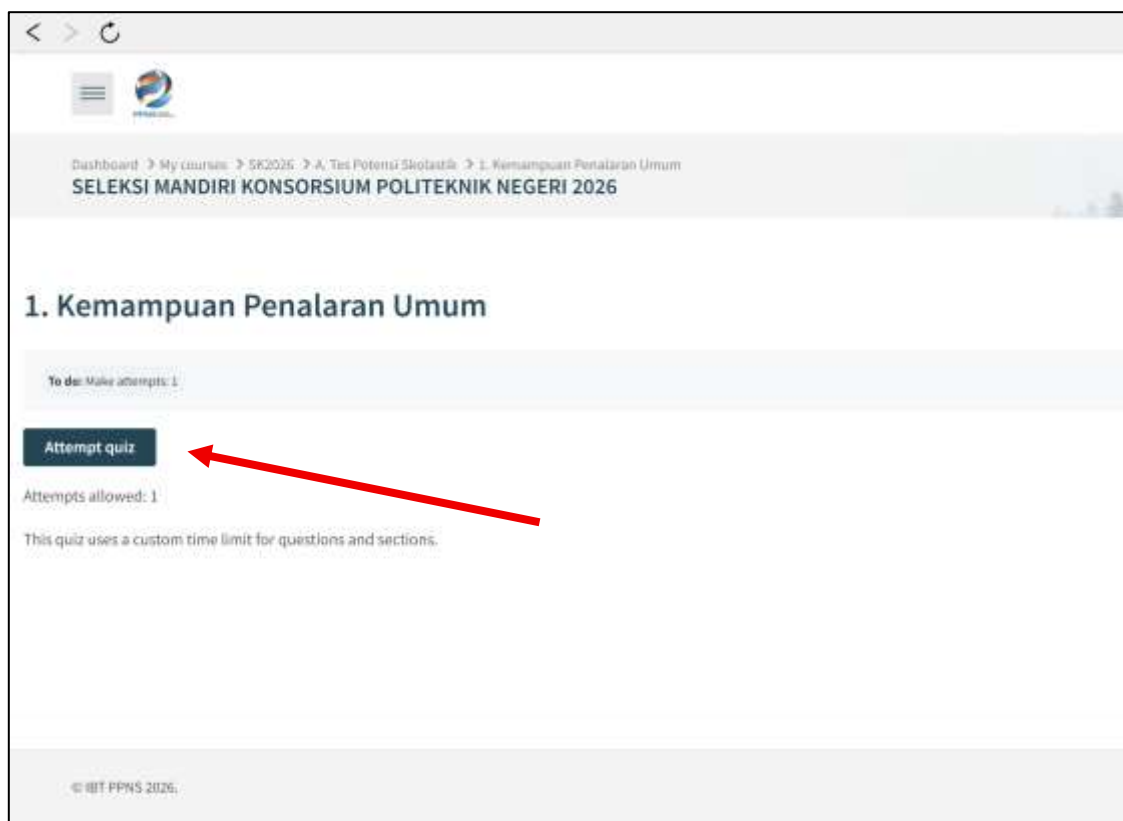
Dashboard > My courses > SK2026 > A. Tes Potensi Skolastik > 1. Kemampuan Penalaran Umum
SELEKSI MANDIRI KONSORSIUM POLITEKNIK NEGERI 2026

1. Kemampuan Penalaran Umum

To do: Make attempts: 1

Attempt quiz

Attempts allowed: 1

This quiz uses a custom time limit for questions and sections.

© IBT PPNS 2026.